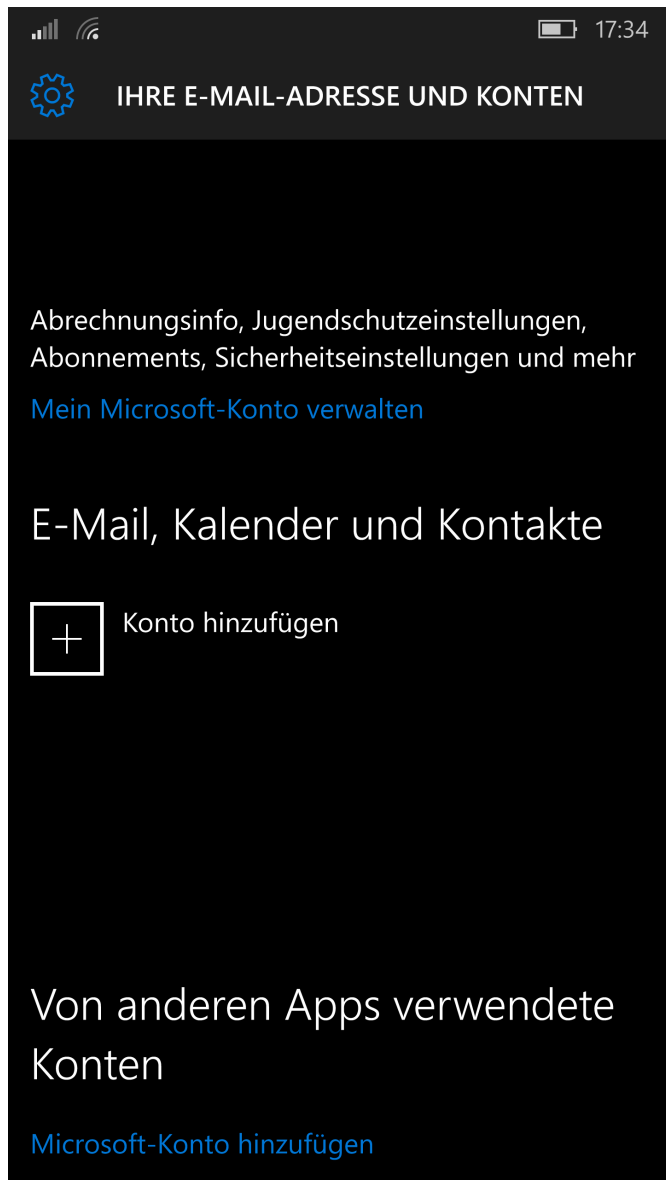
17:34

IHRE E-MAIL-ADRESSE UND KONTEN

Abrechnungsinfo, Jugendschutzeinstellungen, Abonnements, Sicherheitseinstellungen und mehr

Mein Microsoft-Konto verwalten

E-Mail, Kalender und Kontakte

Konto hinzufügen

Von anderen Apps verwendete Konten

Microsoft-Konto hinzufügen